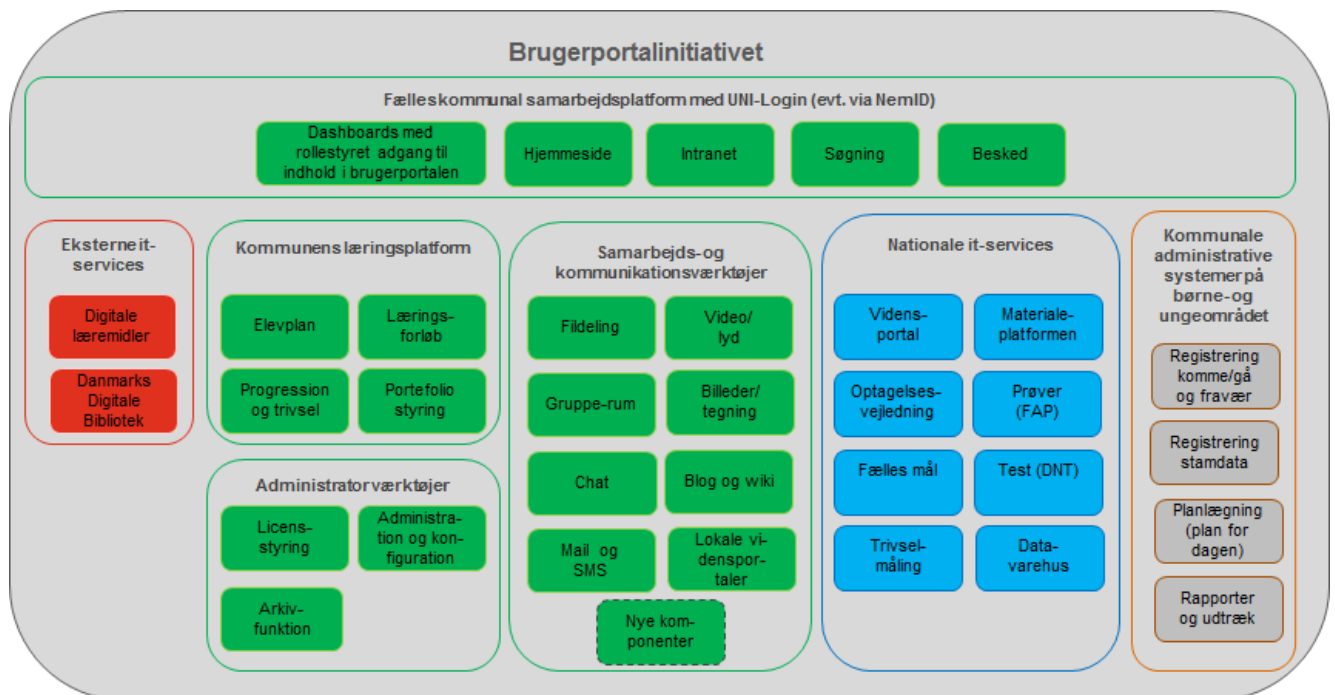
Brugerportalinitiativet

Fælleskommunal samarbejdsplatform med UNI-Login (evt. via NemID)

Dashboards med rollestyret adgang til indhold i brugerportalen

Hjemmeside

Intranet

Søgning

Besked

Eksterne it-services

Digitale læremidler

Danmarks Digitale Bibliotek

Kommunens læringsplatform

Elevplan

Læringsforløb

Progression og trivsel

Portefolio styring

Administratorværktøjer

Licensstyring

Administration og konfiguration

Arkivfunktion

Samarbejds-og kommunikationsværktøjer

Fildeling

Video/ lyd

Gruppe-rum

Billeder/ tegning

Chat

Blog og wiki

Mail og SMS

Lokale vidensportaler

Nye komponenter

Nationale it-services

Vidensportal

Materialeplatformen

Optagelsesvejledning

Prøver (FAP)

Fælles mål

Test (DNT)

Trivselmåling

Datavarehus

Kommunale administrative systemer på børne-og ungeområdet

Registrering komme/gå og fravær

Registrering stamdata

Planlægning (plan for dagen)

Rapporter og udtræk